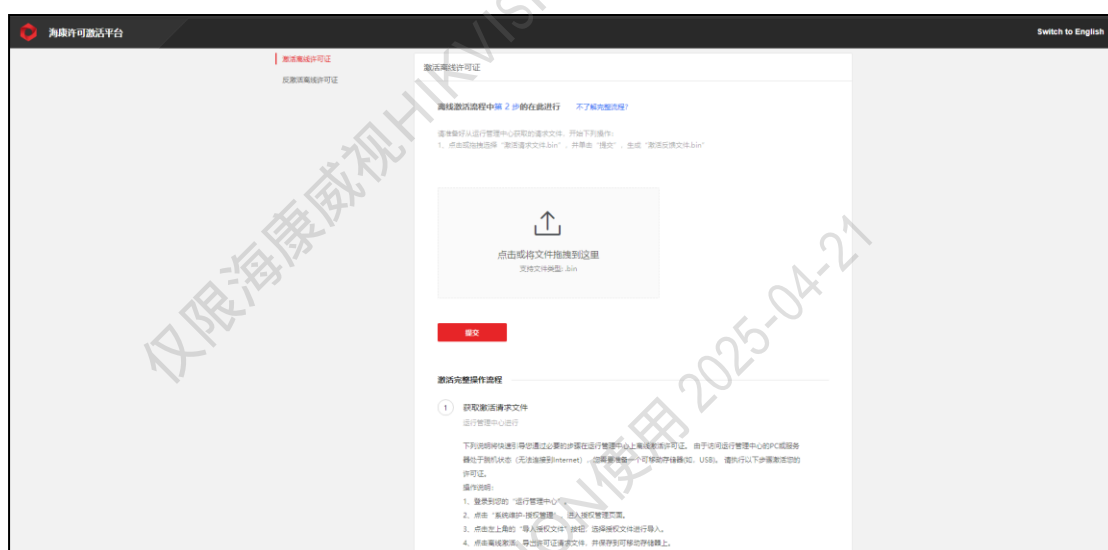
海康许可激活平台

Switch to English

激活离线许可证

反激活离线许可证

激活离线许可证

离线激活流程中第 2 步的在此进行 不了解完整流程?

请准备好从运行管理中心获取的请求文件，开始下列操作：
1、点击或拖拽选择"激活请求文件.bin"，并单击"提交"，生成"激活反馈文件.bin"

点击或将文件拖拽到这里
支持文件类型：.bin

提交

激活完整操作流程

1 获取激活请求文件
运行管理中心进行

下列说明将快速引导您通过必要的步骤在运行管理中心上离线激活许可证。由于访问运行管理中心的PC或服务器处于脱机状态（无法连接到Internet），您需要准备一个可移动存储器(如，USB)。请执行以下步骤激活您的许可证。
操作说明：
1、登录到您的"运行管理中心"。
2、点击"系统维护-授权管理"，进入授权管理页面。
3、点击左上角的"导入授权文件"按钮，选择授权文件进行导入。
4、点击离线激活，导出许可证请求文件，并保存到可移动存储器上。

仅限海康威视HIKVISION使用 2025-04-21